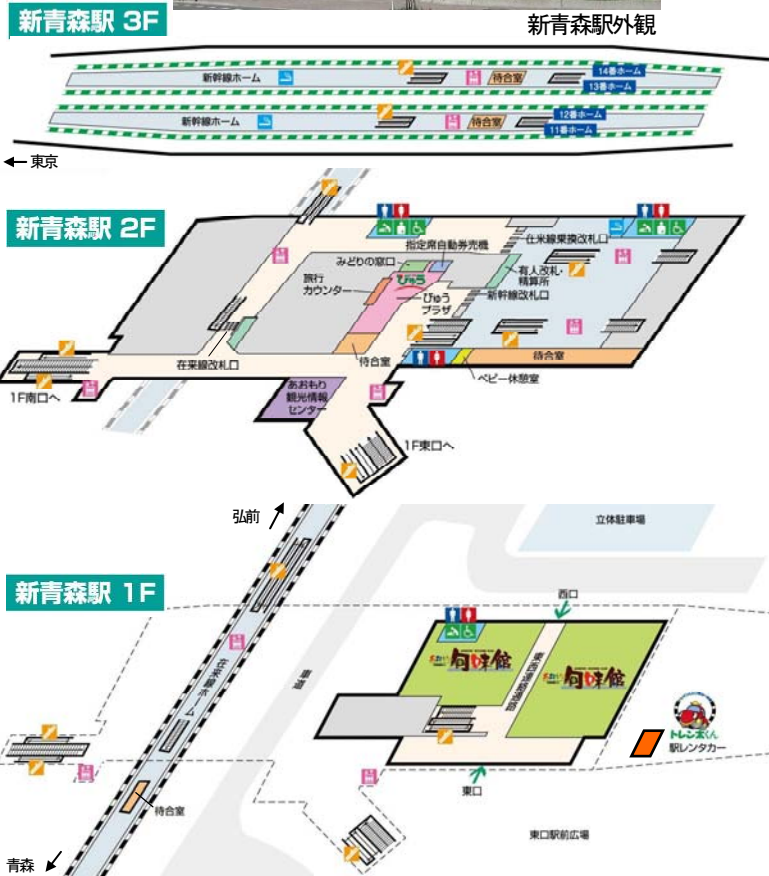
新青森駅 3F

新青森駅外観

新幹線ホーム
待合室
14番ホーム
13番ホーム

新幹線ホーム
待合室
12番ホーム
11番ホーム

← 東京

新青森駅 2F

指定席自動券売機
在来線乗換改札口
みどりの窓口
びゅう
旅行カウンター
びゅうプラザ
有人改札・精算所
新幹線改札口
在来線改札口
待合室
待合室
ベビー休憩室
1F南口へ
あおもり観光情報センター
1F東口へ

弘前

立体駐車場

新青森駅 1F

西口
旬味館
旬味館
東西自由通路
在来線ホーム
東口
トレン太くん
駅レンタカー
待合室
東口駅前広場

青森